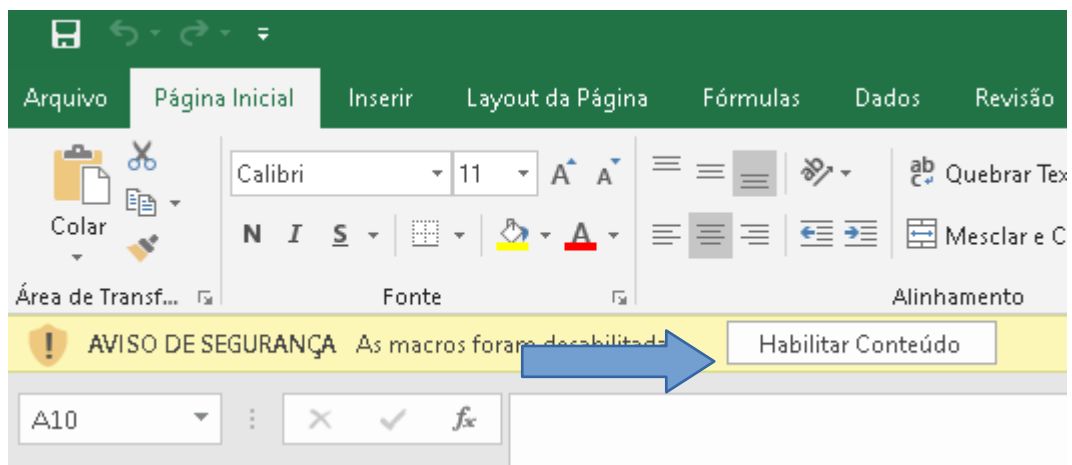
Arquivo Página Inicial Inserir Layout da Página Fórmulas Dados Revisão

Colar

Calibri 11 A A

N I S

Quebrar Tex

Mesclar e C

Área de Transf... Fonte Alinhamento

AVISO DE SEGURANÇA As macros foram desabilitad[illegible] Habilitar Conteúdo

A10 fx